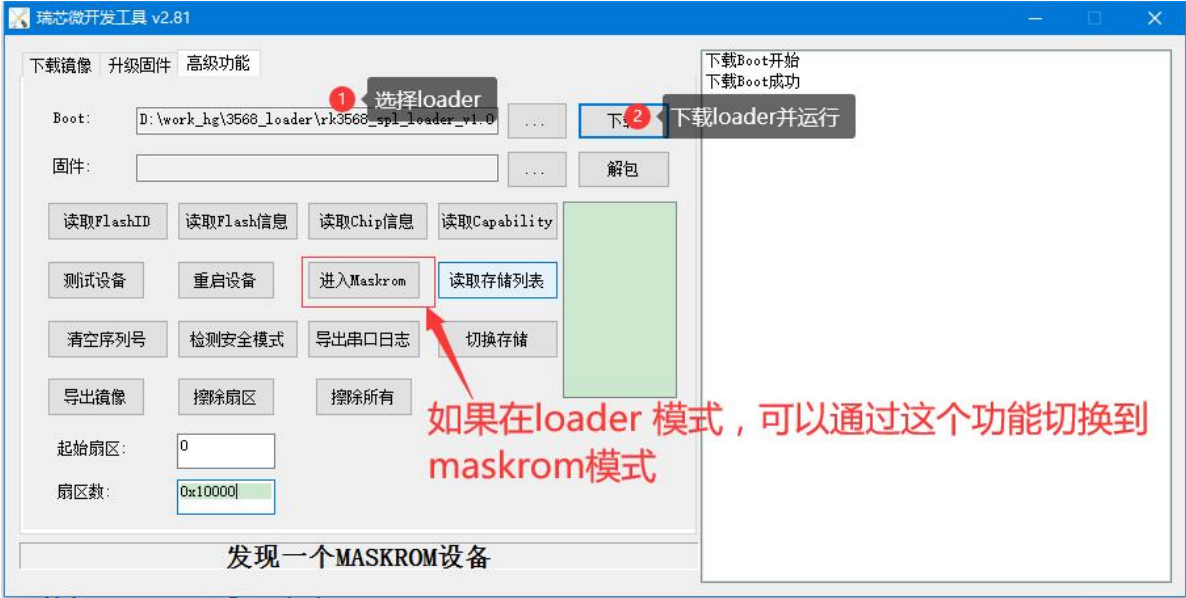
瑞芯微开发工具 v2.81

下载镜像 升级固件 高级功能

Boot: D:\work_hg\3568_loader\rk3568_spl_loader_v1.0 ... 下载

1 选择loader

2 下载loader并运行

固件: ... 解包

读取FlashID 读取Flash信息 读取Chip信息 读取Capability

测试设备 重启设备 进入Maskrom 读取存储列表

清空序列号 检测安全模式 导出串口日志 切换存储

导出镜像 擦除扇区 擦除所有

起始扇区: 0

扇区数: 0x10000

如果在loader 模式，可以通过这个功能切换到maskrom模式

发现一个MASKROM设备

下载Boot开始
下载Boot成功